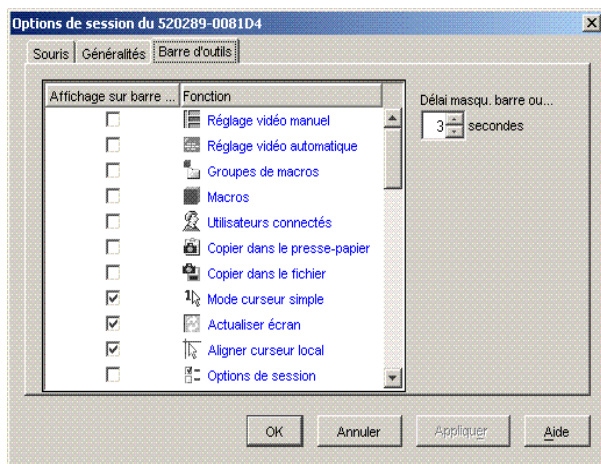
Options de session du 520289-0081D4

Souris | Généralités | Barre d'outils

| Affichage sur barre ... | Fonction |
|---|---|
| ☐ | Réglage vidéo manuel |
| ☐ | Réglage vidéo automatique |
| ☐ | Groupes de macros |
| ☐ | Macros |
| ☐ | Utilisateurs connectés |
| ☐ | Copier dans le presse-papier |
| ☐ | Copier dans le fichier |
| ☑ | Mode curseur simple |
| ☑ | Actualiser écran |
| ☑ | Aligner curseur local |
| ☐ | Options de session |

Délai masqu. barre ou...
3 secondes

OK | Annuler | Appliquer | Aide